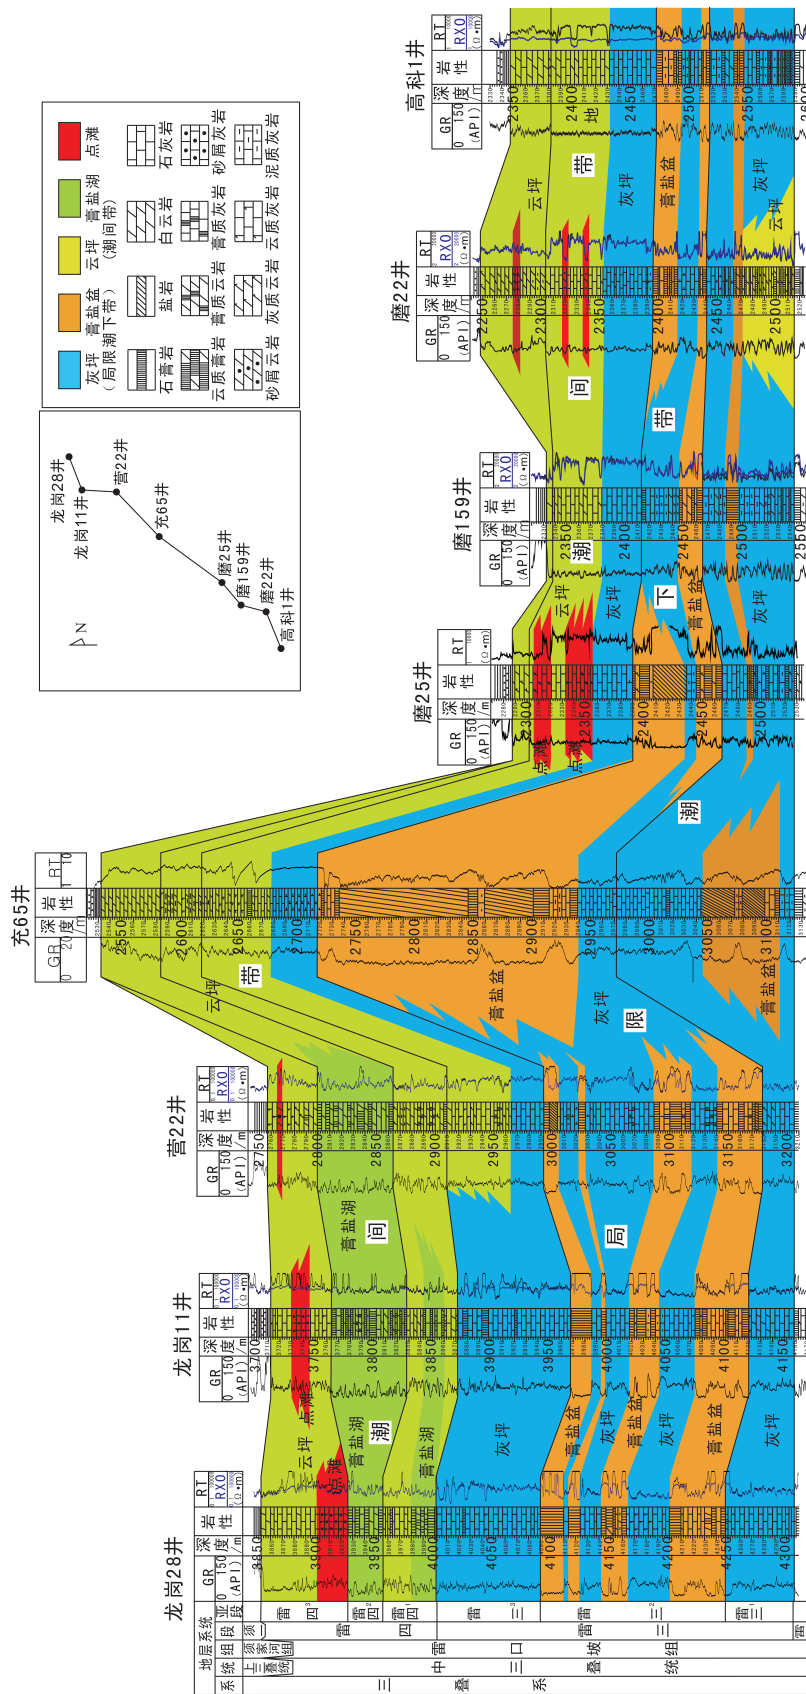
龙岗28井

GR 0 150 (API)

深度 /m

岩性

RT RXO (Ω·m)

3850 3900 3950 4000 4050 4100 4150 4200 4250 4300

龙岗11井

3700 3750 3800 3850 3900 3950 4000 4050 4100 4150

营22井

2750 2800 2850 2900 2950 3000 3050 3100 3150 3200

充65井

GR 0 200

RT 1 10

2550 2600 2650 2700 2750 2800 2850 2900 2950 3000 3050 3100

磨25井

2300 2350 2400 2450 2500

磨159井

2350 2400 2450 2500 2550

磨22井

2250 2300 2350 2400 2450 2500

高科1井

2350 2400 2450 2500 2550

地层系统

系 统 组 段 亚段

三叠系 中三叠统 雷口坡组

上三叠统 须家河组

雷四 雷四$^3$ 雷四$^2$ 雷四$^1$ 雷三 雷三$^3$ 雷三$^2$ 雷三$^1$ 雷二

云坪 点滩 膏盐湖 潮 间 带 灰坪 膏盐盆 局 限 潮 下 带 云坪

龙岗28井 龙岗11井 营22井 充65井 磨25井 磨159井 磨22井 高科1井

N

灰坪（局限潮下带）

膏盐盆

云坪（潮间带）

膏盐湖

点滩

石膏岩 盐岩 白云岩 石灰岩

云质膏岩 膏质云岩 膏质灰岩 砂屑灰岩

砂屑云岩 灰质云岩 云质灰岩 泥质灰岩